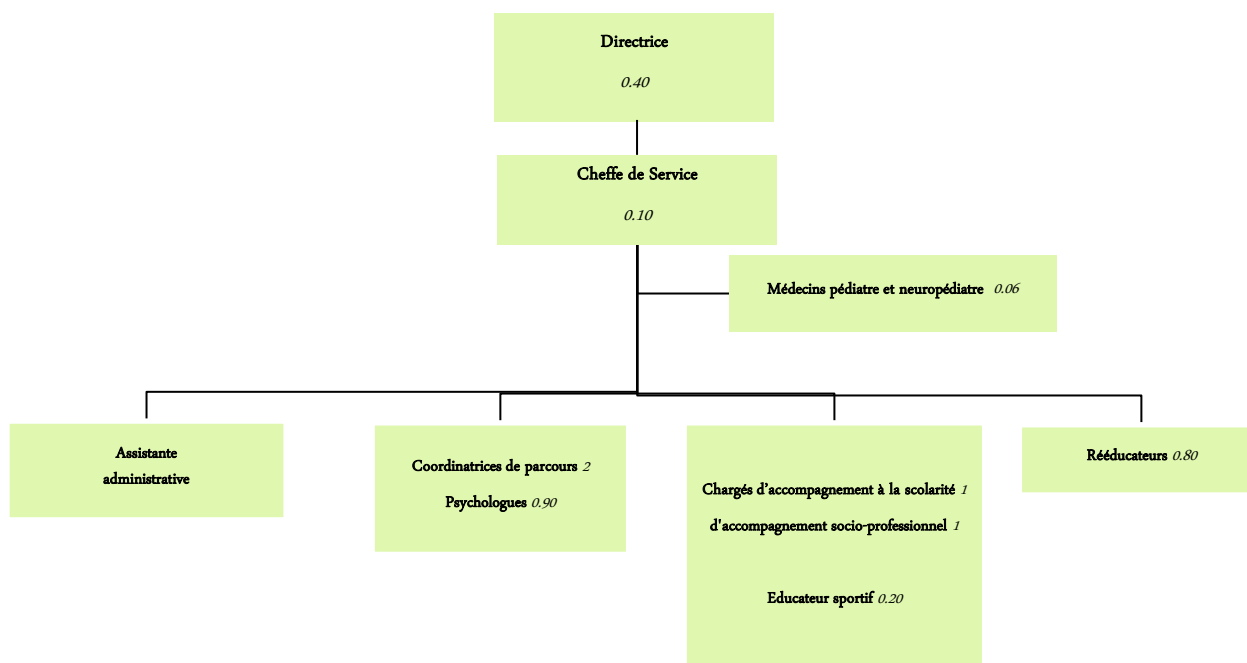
Directrice

0.40

Cheffe de Service

0.10

Médecins pédiatre et neuropédiatre 0.06

Assistante administrative

Coordinatrices de parcours 2

Psychologues 0.90

Chargés d'accompagnement à la scolarité 1

d'accompagnement socio-professionnel 1

Educateur sportif 0.20

Rééducateurs 0.80